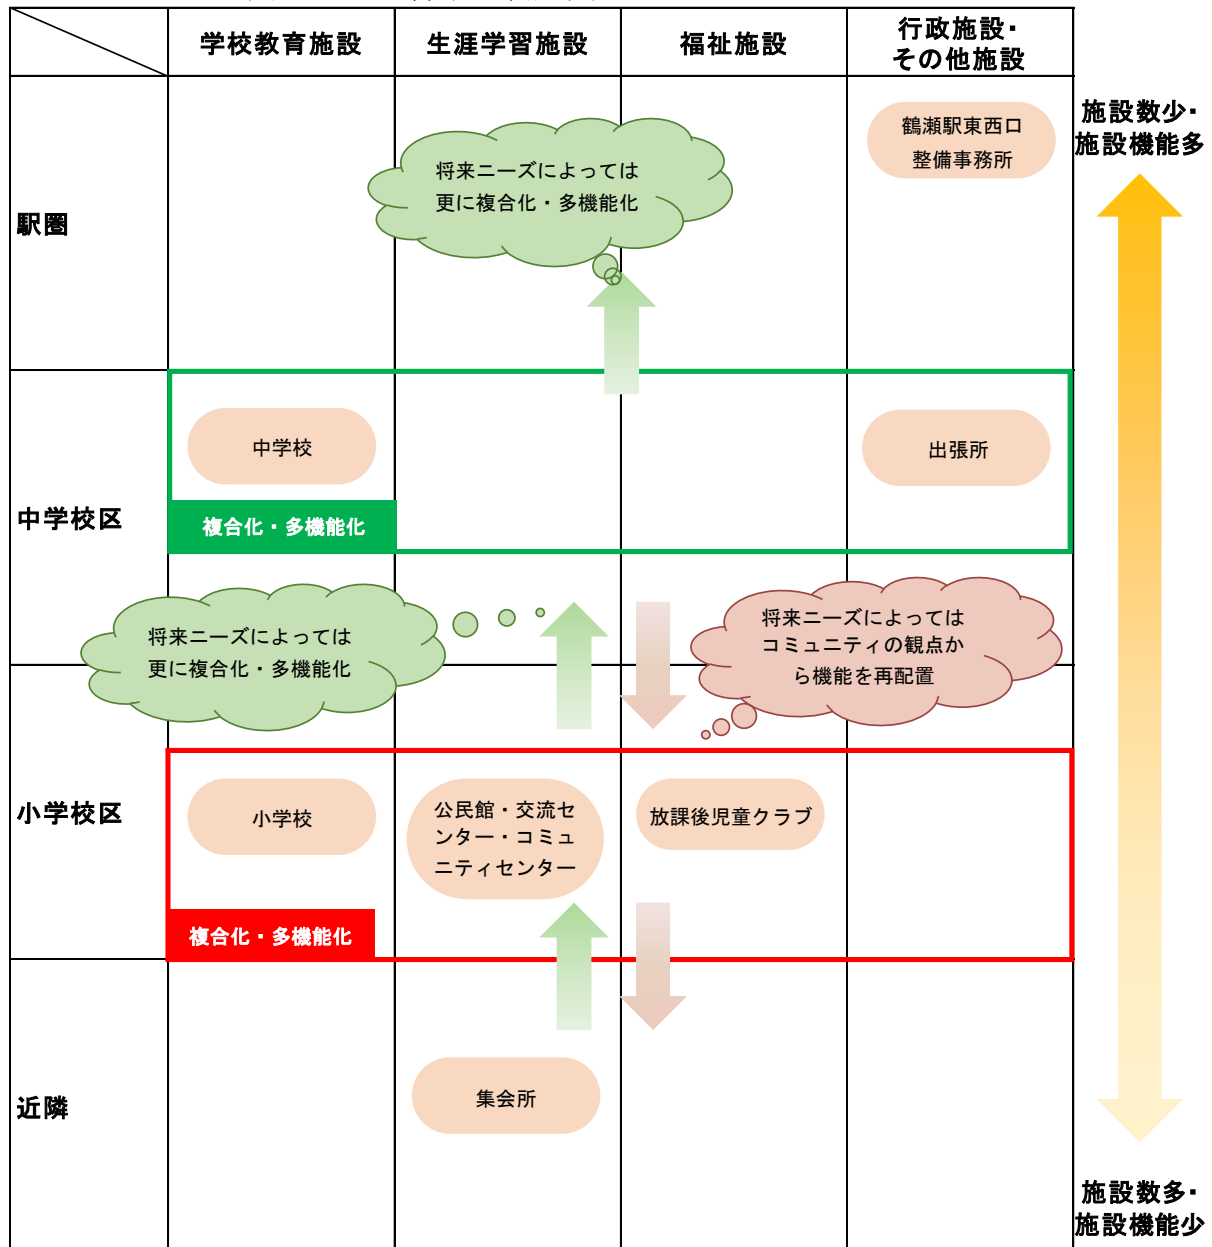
| | 学校教育施設 | 生涯学習施設 | 福祉施設 | 行政施設・その他施設 |
|---|---|---|---|---|
| 駅圏 | | 将来ニーズによっては更に複合化・多機能化 | | 鶴瀬駅東西口整備事務所 |
| 中学校区 | 中学校 | | | 出張所 |
| | 複合化・多機能化 | | | |
| | 将来ニーズによっては更に複合化・多機能化 | | 将来ニーズによってはコミュニティの観点から機能を再配置 | |
| 小学校区 | 小学校 | 公民館・交流センター・コミュニティセンター | 放課後児童クラブ | |
| | 複合化・多機能化 | | | |
| 近隣 | | 集会所 | | |

施設数少・施設機能多

施設数多・施設機能少